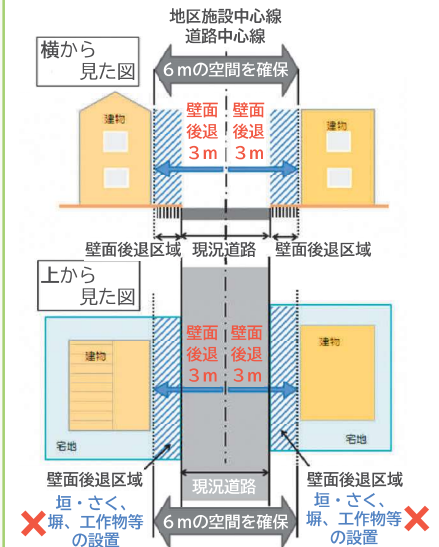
地区施設中心線
道路中心線

横から
見た図

6ｍの空間を確保

建物

壁面後退3ｍ

壁面後退3ｍ

建物

壁面後退区域

現況道路

壁面後退区域

上から
見た図

建物

壁面後退3ｍ

壁面後退3ｍ

建物

宅地

宅地

壁面後退区域

壁面後退区域

垣・さく、塀、工作物等の設置

現況道路

6ｍの空間を確保

垣・さく、塀、工作物等の設置